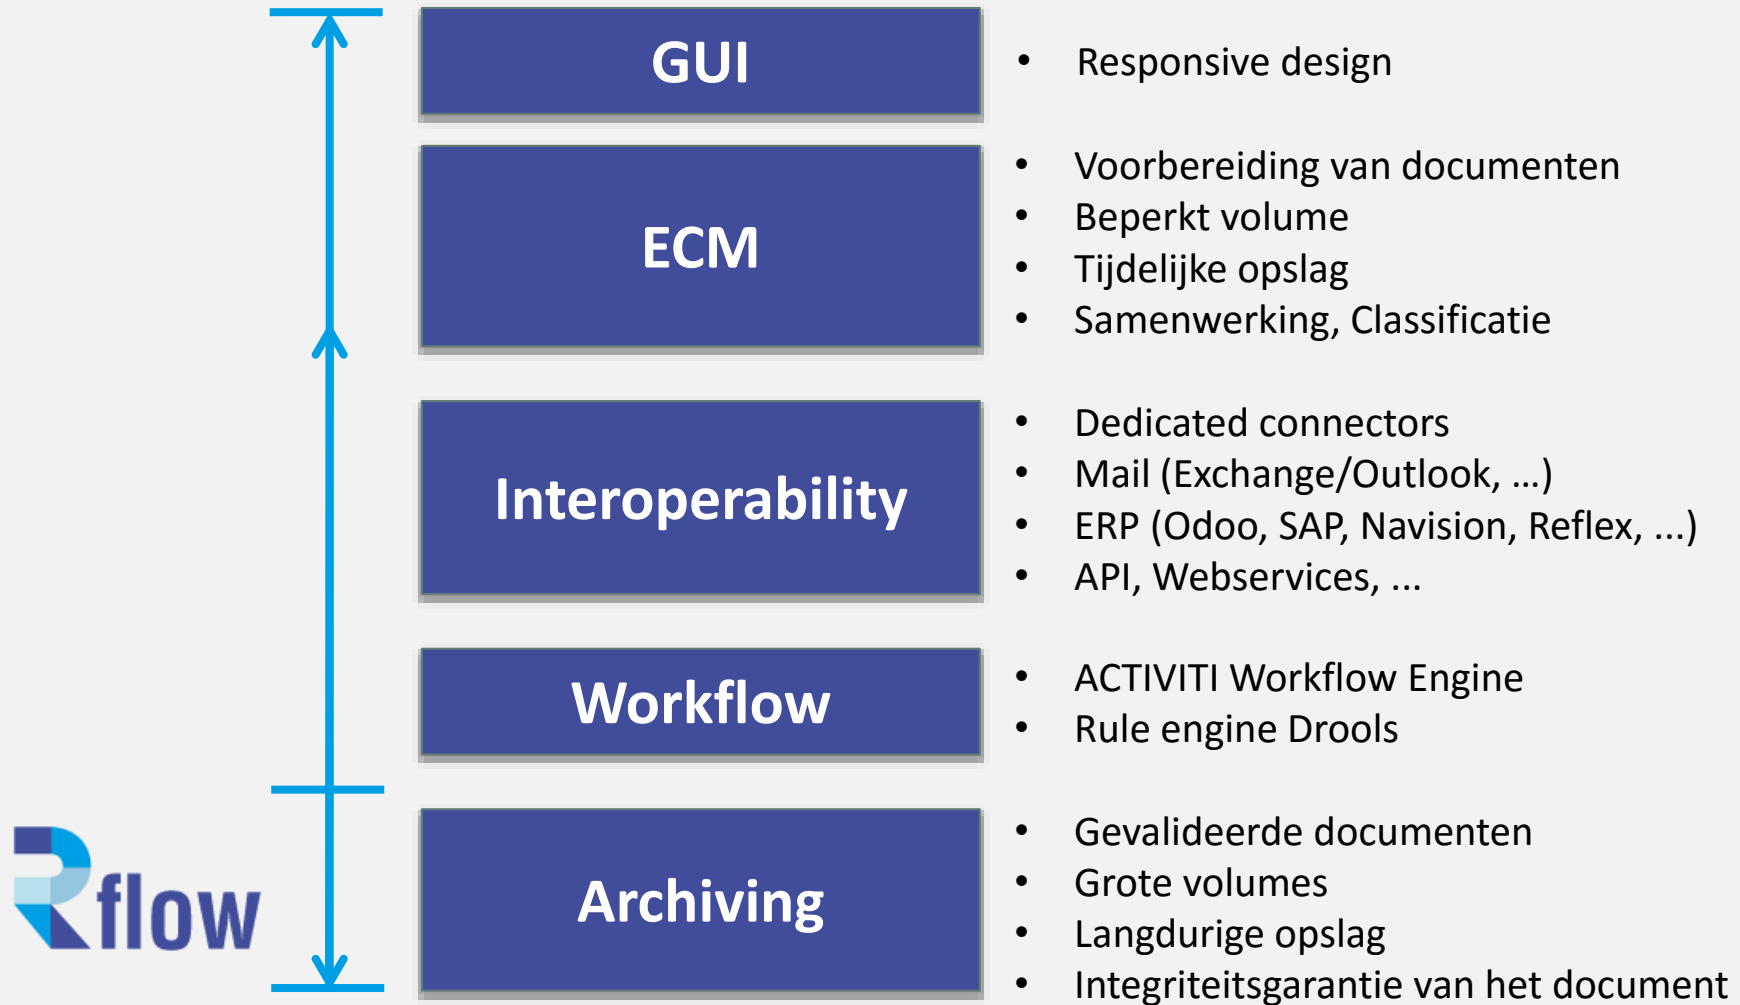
GUI

- Responsive design

ECM

- Voorbereiding van documenten
- Beperkt volume
- Tijdelijke opslag
- Samenwerking, Classificatie

Interoperability

- Dedicated connectors
- Mail (Exchange/Outlook, …)
- ERP (Odoo, SAP, Navision, Reflex, ...)
- API, Webservices, ...

Workflow

- ACTIVITI Workflow Engine
- Rule engine Drools

Rflow

Archiving

- Gevalideerde documenten
- Grote volumes
- Langdurige opslag
- Integriteitsgarantie van het document